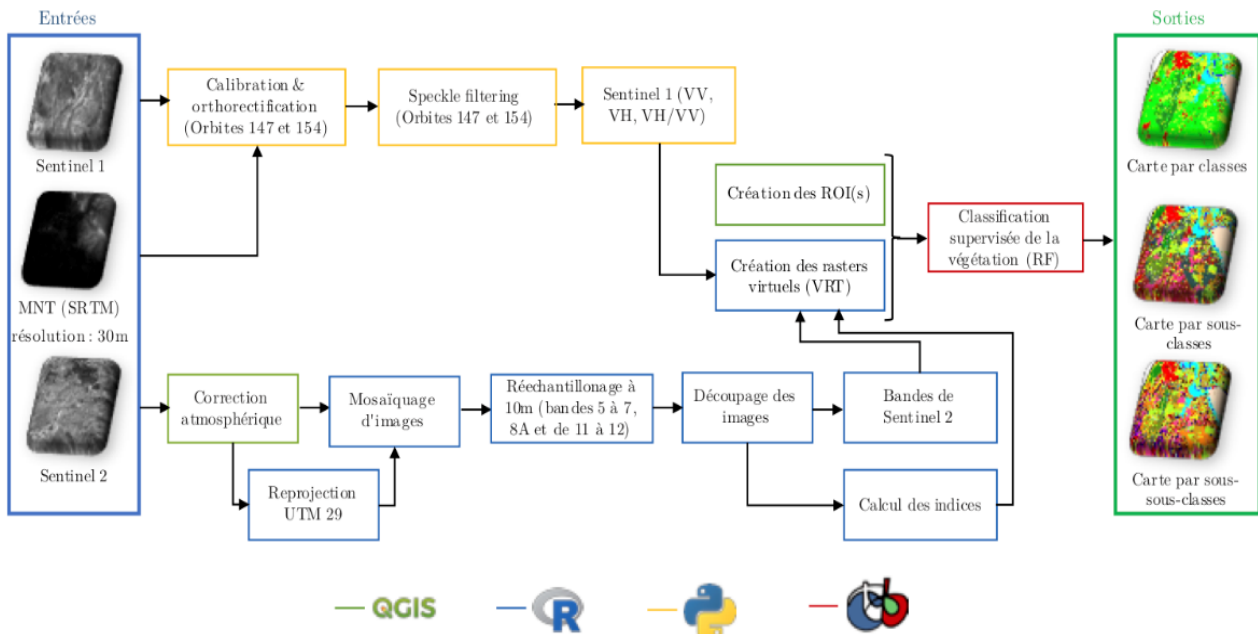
Entrées

Sentinel 1

MNT (SRTM) résolution : 30m

Sentinel 2

Calibration & orthorectification (Orbites 147 et 154)

Speckle filtering (Orbites 147 et 154)

Sentinel 1 (VV, VH, VH/VV)

Création des ROI(s)

Création des rasters virtuels (VRT)

Classification supervisée de la végétation (RF)

Correction atmosphérique

Mosaïquage d'images

Rééchantillonage à 10m (bandes 5 à 7, 8A et de 11 à 12)

Découpage des images

Bandes de Sentinel 2

Reprojection UTM 29

Calcul des indices

Sorties

Carte par classes

Carte par sous-classes

Carte par sous-sous-classes

QGIS

R